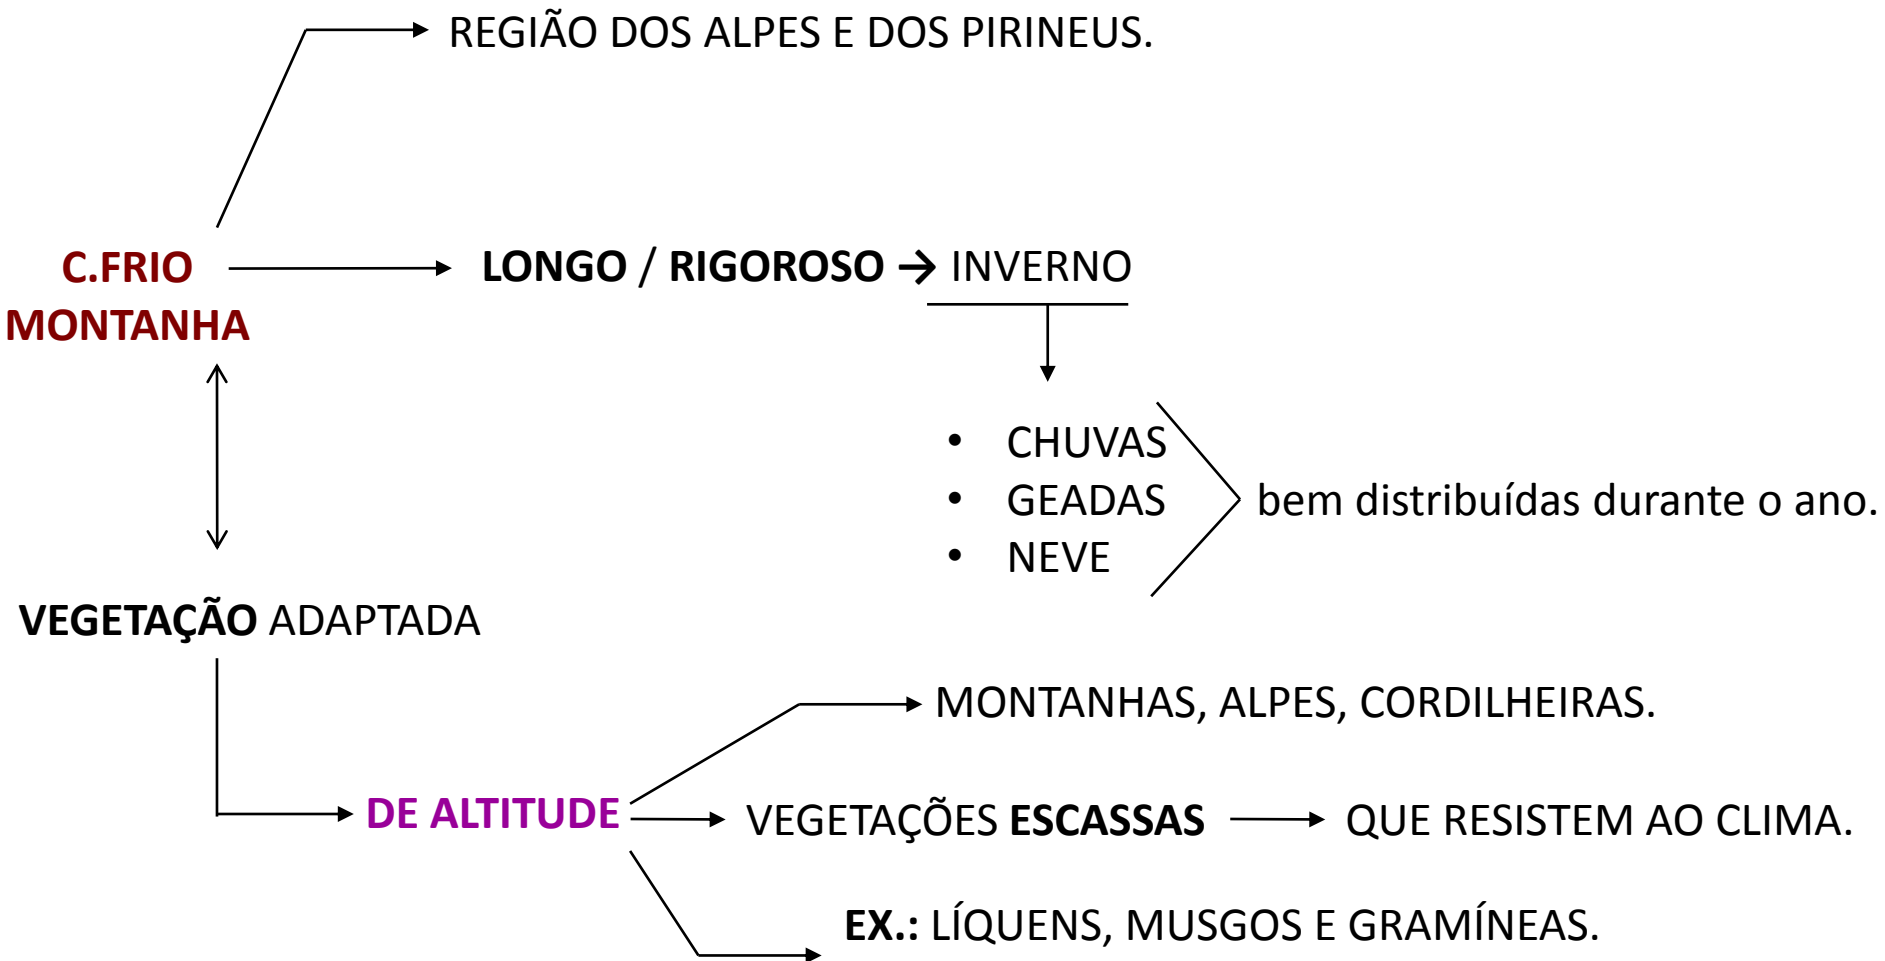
REGIÃO DOS ALPES E DOS PIRINEUS.

C.FRIO MONTANHA

LONGO / RIGOROSO → INVERNO

• CHUVAS
• GEADAS
• NEVE

bem distribuídas durante o ano.

VEGETAÇÃO ADAPTADA

DE ALTITUDE

MONTANHAS, ALPES, CORDILHEIRAS.

VEGETAÇÕES ESCASSAS → QUE RESISTEM AO CLIMA.

EX.: LÍQUENS, MUSGOS E GRAMÍNEAS.